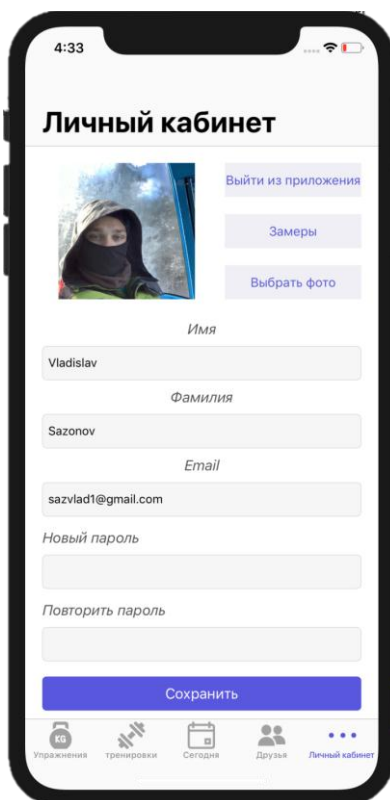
4:33

Личный кабинет

Выйти из приложения

Замеры

Выбрать фото

Имя

Vladislav

Фамилия

Sazonov

Email

sazvlad1@gmail.com

Новый пароль

Повторить пароль

Сохранить

KG
Упражнения

тренировки

Сегодня

Друзья

Личный кабинет